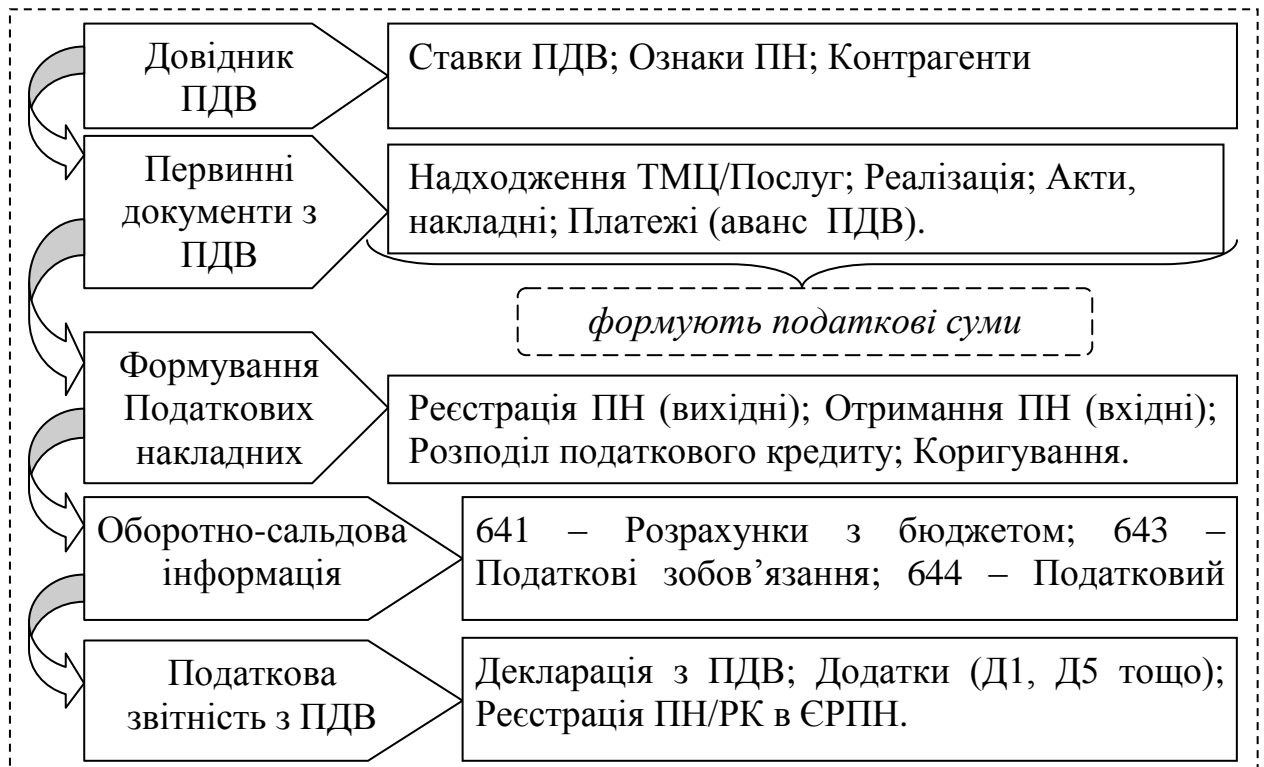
Довідник ПДВ

Ставки ПДВ; Ознаки ПН; Контрагенти

Первинні документи з ПДВ

Надходження ТМЦ/Послуг; Реалізація; Акти, накладні; Платежі (аванс ПДВ).

формують податкові суми

Формування Податкових накладних

Реєстрація ПН (вихідні); Отримання ПН (вхідні); Розподіл податкового кредиту; Коригування.

Оборотно-сальдова інформація

641 – Розрахунки з бюджетом; 643 – Податкові зобов'язання; 644 – Податковий

Податкова звітність з ПДВ

Декларація з ПДВ; Додатки (Д1, Д5 тощо); Реєстрація ПН/РК в ЄРПН.